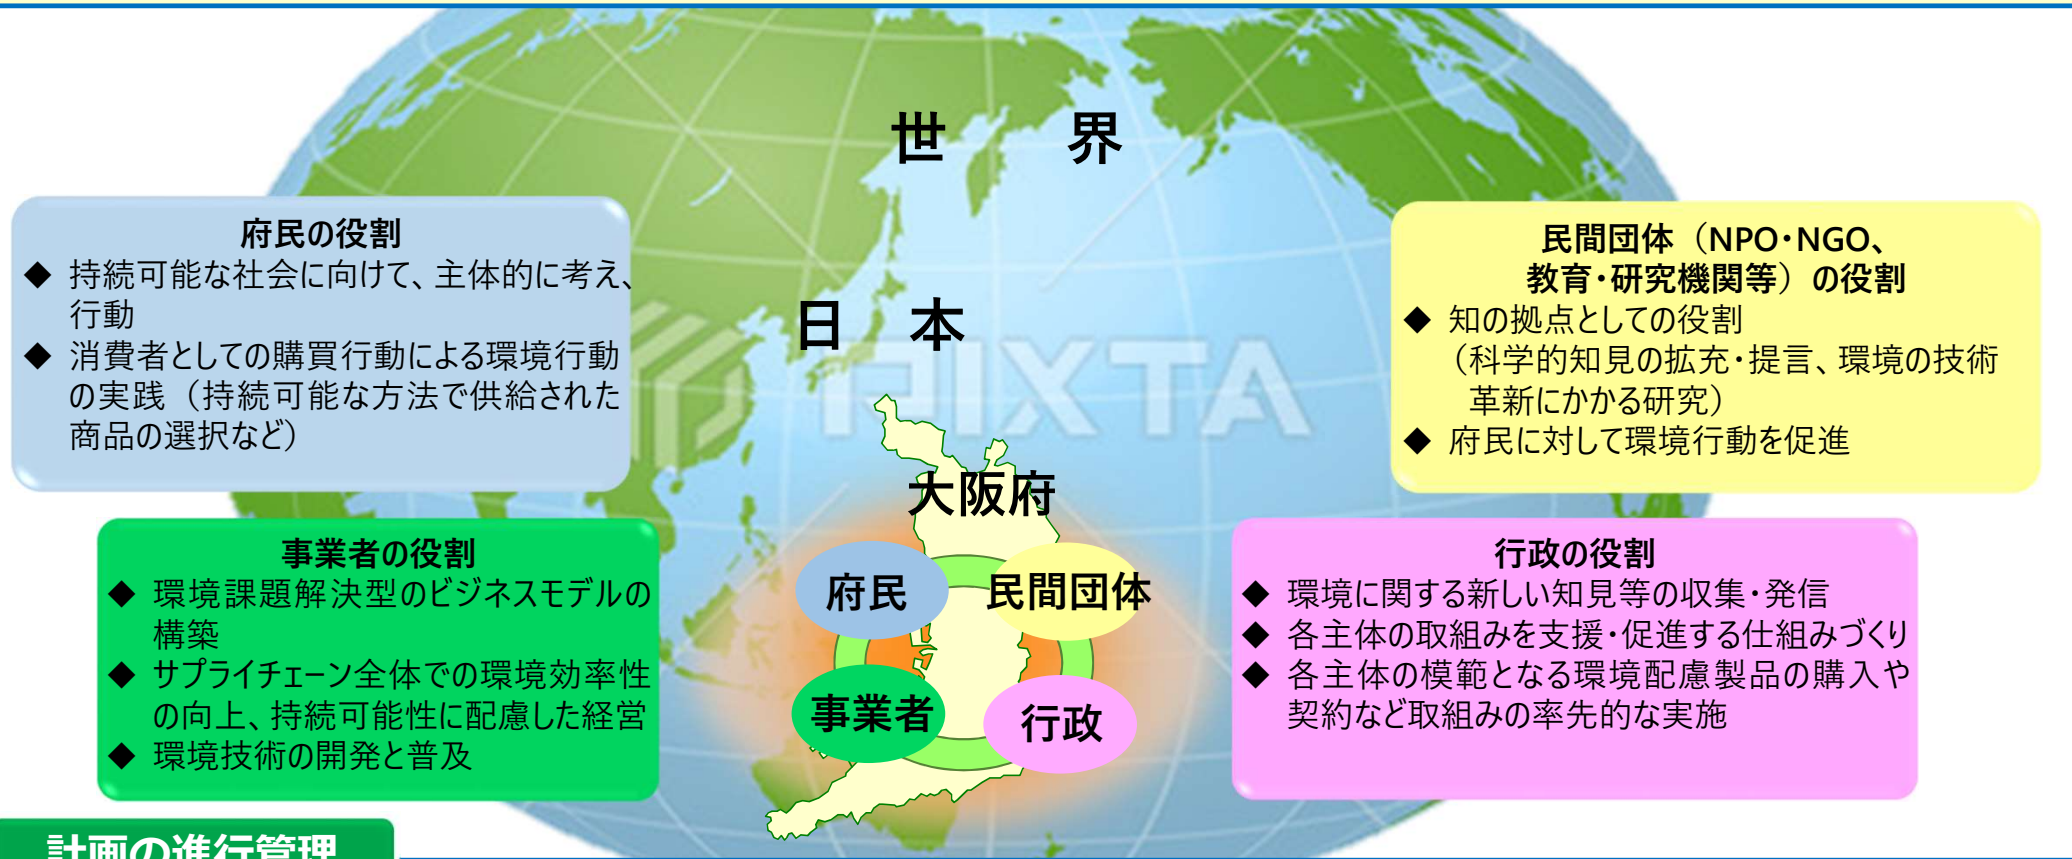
世　界

日　本

PIXTA

府民の役割
◆ 持続可能な社会に向けて、主体的に考え、行動
◆ 消費者としての購買行動による環境行動の実践（持続可能な方法で供給された商品の選択など）

民間団体（NPO・NGO、教育・研究機関等）の役割
◆ 知の拠点としての役割（科学的知見の拡充・提言、環境の技術革新にかかる研究）
◆ 府民に対して環境行動を促進

大阪府

府民
民間団体
事業者
行政

事業者の役割
◆ 環境課題解決型のビジネスモデルの構築
◆ サプライチェーン全体での環境効率性の向上、持続可能性に配慮した経営
◆ 環境技術の開発と普及

行政の役割
◆ 環境に関する新しい知見等の収集・発信
◆ 各主体の取組みを支援・促進する仕組みづくり
◆ 各主体の模範となる環境配慮製品の購入や契約など取組みの率先的な実施

計画の進行管理